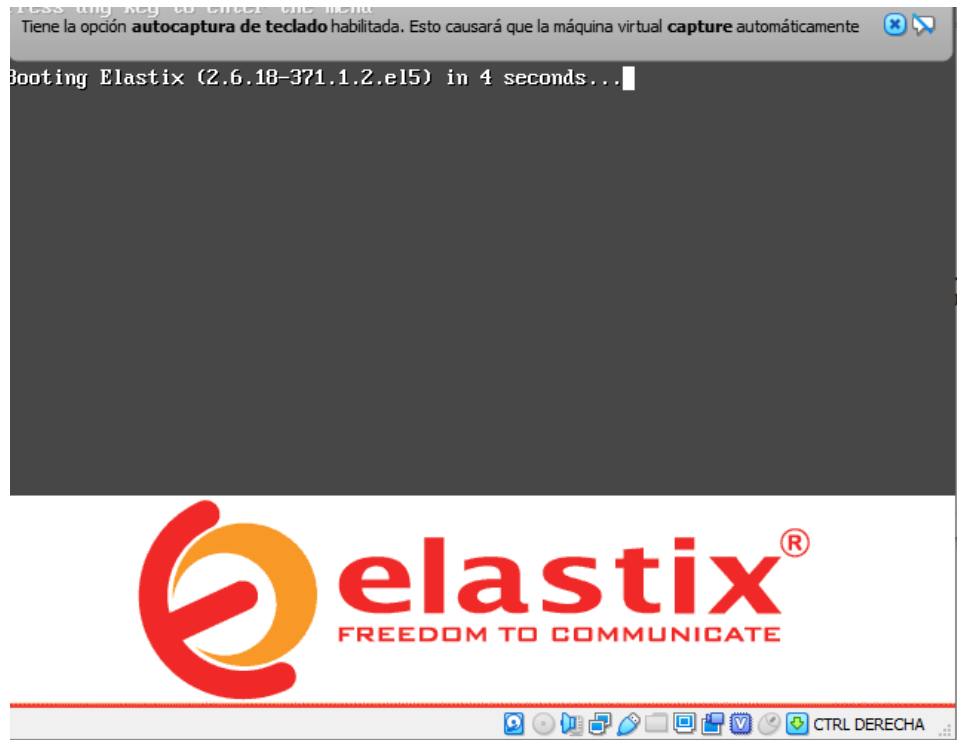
Tiene la opción **autocaptura de teclado** habilitada. Esto causará que la máquina virtual **capture** automáticamente

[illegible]

Booting Elastix (2.6.18-371.1.2.el5) in 4 seconds...

elastix®
FREEDOM TO COMMUNICATE

CTRL DERECHA